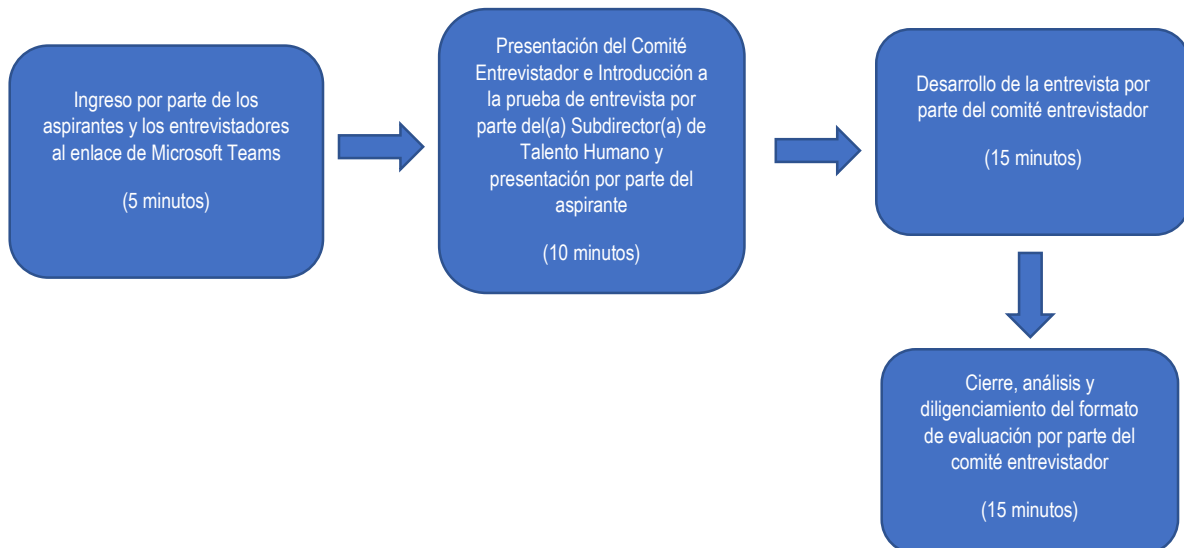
Ingreso por parte de los aspirantes y los entrevistadores al enlace de Microsoft Teams

(5 minutos)

Presentación del Comité Entrevistador e Introducción a la prueba de entrevista por parte del(a) Subdirector(a) de Talento Humano y presentación por parte del aspirante

(10 minutos)

Desarrollo de la entrevista por parte del comité entrevistador

(15 minutos)

Cierre, análisis y diligenciamiento del formato de evaluación por parte del comité entrevistador

(15 minutos)